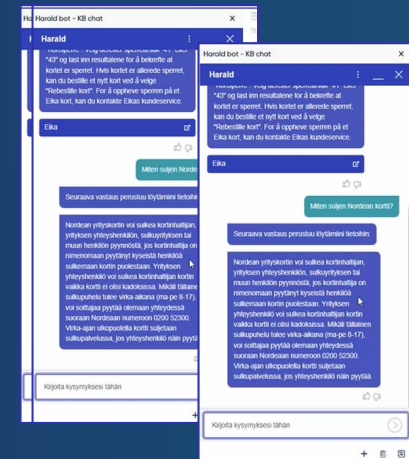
Harald bot - KB chat

Harald

"Kortopsjoner". Velg deretter "Sperr kort" og "43" og tast inn resultatene for å bekrefte at kortet er sperret. Hvis kortet er allerede sperret, kan du bestille et nytt kort ved å velge "Rebestille kort". For å oppheve sperren på et Eika kort, kan du kontakte Eikas kundeservice.

Eika

Miten suljen Nordean kortti?

Seuraava vastaus perustuu löytämiini tietoihin:

Nordean yrityskortin voi sulkea kortinhaltijan, yrityksen yhteyshenkilön, sulkuyrityksen tai muun henkilön pyynnöstä, jos kortinhaltija on nimenomaan pyytänyt kyseistä henkilöä sulkemaan kortin puolestaan. Yrityksen yhteyshenkilö voi sulkea kortinhaltijan kortin vaikka kortti ei olisi kadoksissa. Mikäli tällainen sulkupuhelu tulee virka-aikana (ma-pe 8-17), voi soittajaa pyytää olemaan yhteydessä suoraan Nordeaan numeroon 0200 52300. Virka-ajan ulkopuolella kortti suljetaan sulkupalvelussa, jos yhteyshenkilö näin pyytää.

Kirjoita kysymyksesi tähän